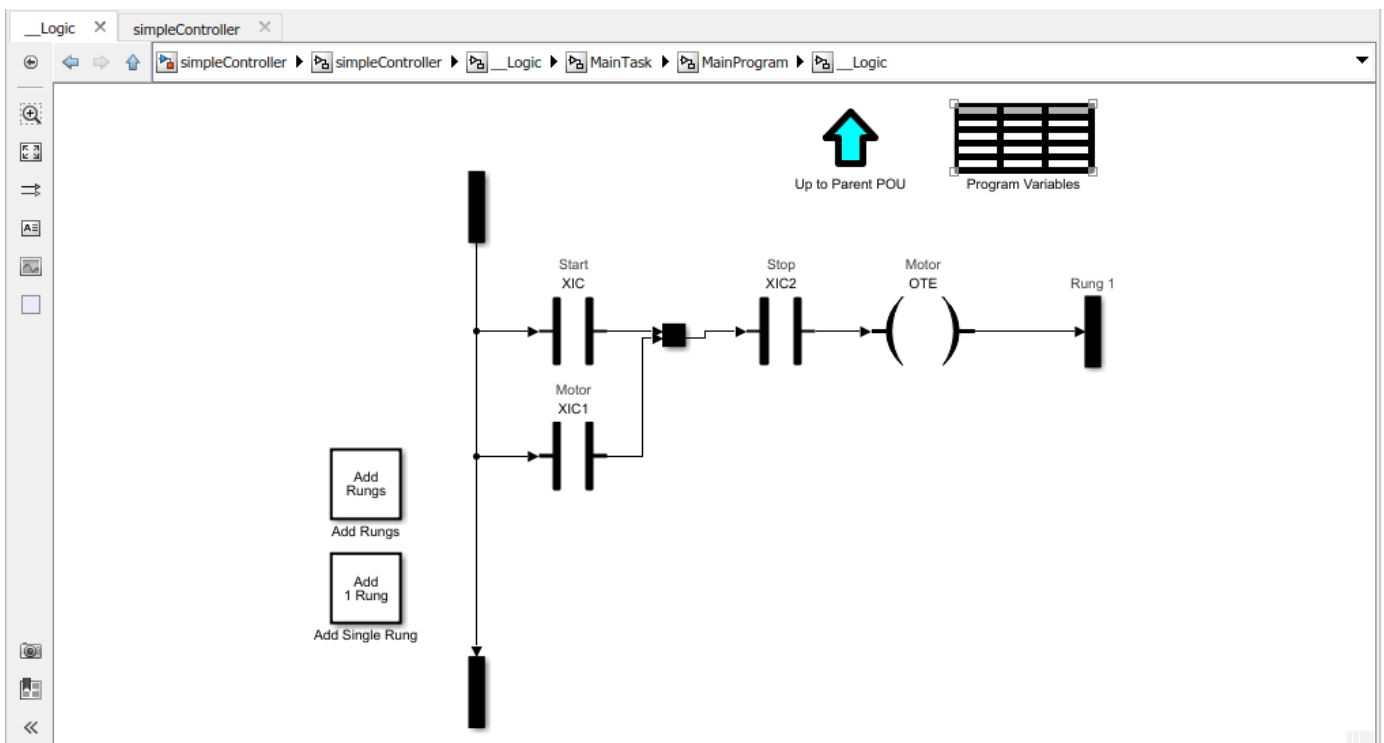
__Logic ✕ simpleController ✕

simpleController ▶ simpleController ▶ __Logic ▶ MainTask ▶ MainProgram ▶ __Logic

Up to Parent POU

Program Variables

Start
XIC

Stop
XIC2

Motor
OTE

Rung 1

Motor
XIC1

Add Rungs

Add Rungs

Add 1 Rung

Add Single Rung